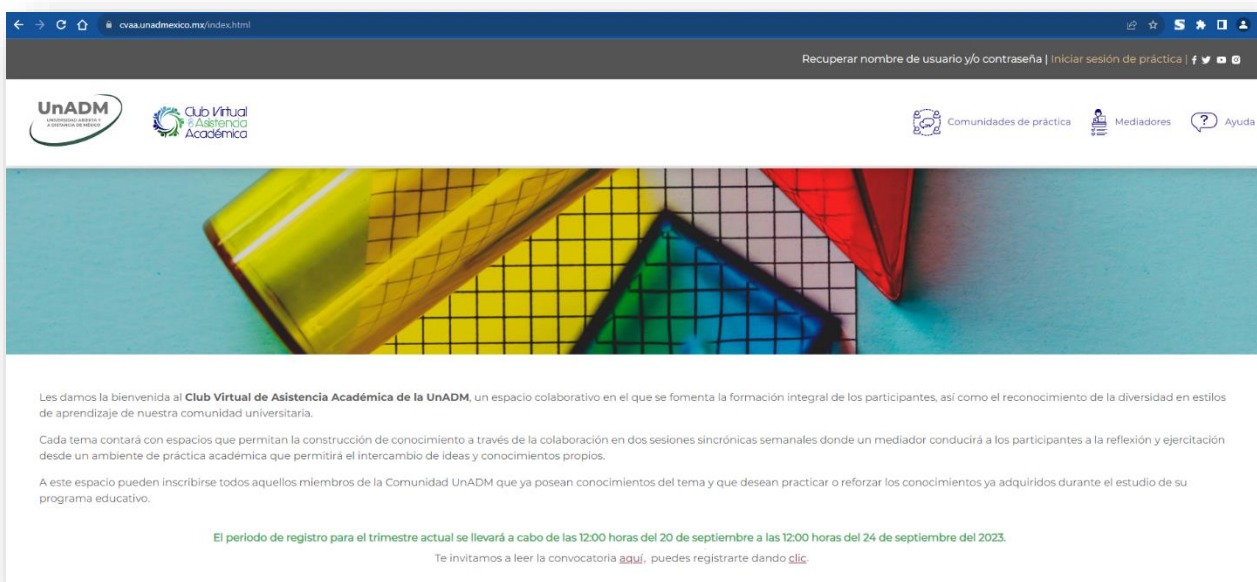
cvaa.unadmexico.mx/index.html

Recuperar nombre de usuario y/o contraseña | Iniciar sesión de práctica |

UnADM
UNIVERSIDAD ABIERTA Y A DISTANCIA DE MÉXICO

Club Virtual de Asistencia Académica

Comunidades de práctica Mediadores Ayuda

Les damos la bienvenida al **Club Virtual de Asistencia Académica de la UnADM**, un espacio colaborativo en el que se fomenta la formación integral de los participantes, así como el reconocimiento de la diversidad en estilos de aprendizaje de nuestra comunidad universitaria.

Cada tema contará con espacios que permitan la construcción de conocimiento a través de la colaboración en dos sesiones sincrónicas semanales donde un mediador conducirá a los participantes a la reflexión y ejercitación desde un ambiente de práctica académica que permitirá el intercambio de ideas y conocimientos propios.

A este espacio pueden inscribirse todos aquellos miembros de la Comunidad UnADM que ya posean conocimientos del tema y que desean practicar o reforzar los conocimientos ya adquiridos durante el estudio de su programa educativo.

El periodo de registro para el trimestre actual se llevará a cabo de las 12:00 horas del 20 de septiembre a las 12:00 horas del 24 de septiembre del 2023.

Te invitamos a leer la convocatoria aquí, puedes registrarte dando clic.